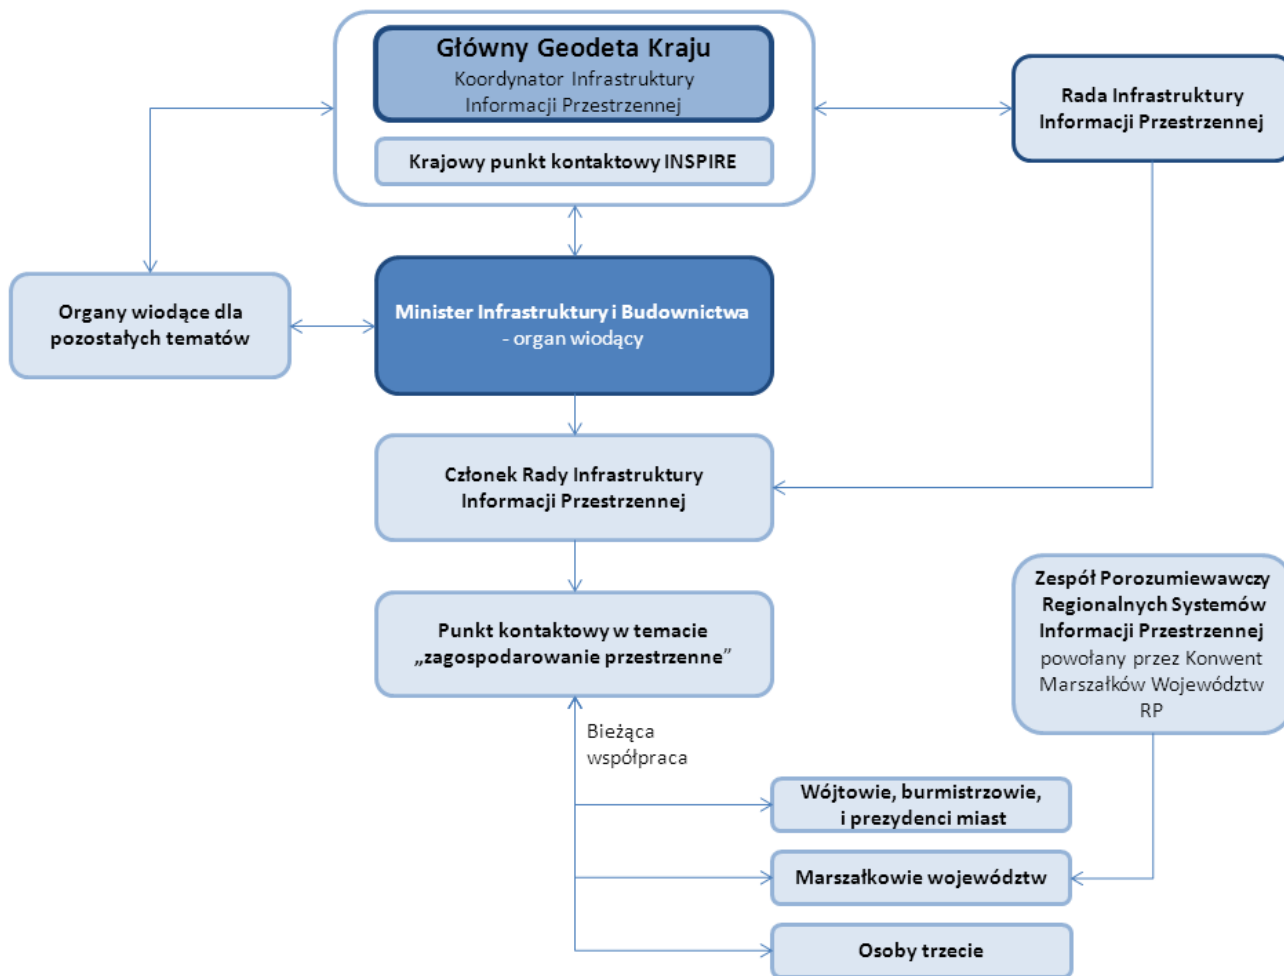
Główny Geodeta Kraju
Koordynator Infrastruktury Informacji Przestrzennej

Krajowy punkt kontaktowy INSPIRE

Rada Infrastruktury Informacji Przestrzennej

Organy wiodące dla pozostałych tematów

Minister Infrastruktury i Budownictwa
- organ wiodący

Członek Rady Infrastruktury Informacji Przestrzennej

Punkt kontaktowy w temacie „zagospodarowanie przestrzenne"

Zespół Porozumiewawczy Regionalnych Systemów Informacji Przestrzennej
powołany przez Konwent Marszałków Województw RP

Bieżąca współpraca

Wójtowie, burmistrzowie, i prezydenci miast

Marszałkowie województw

Osoby trzecie